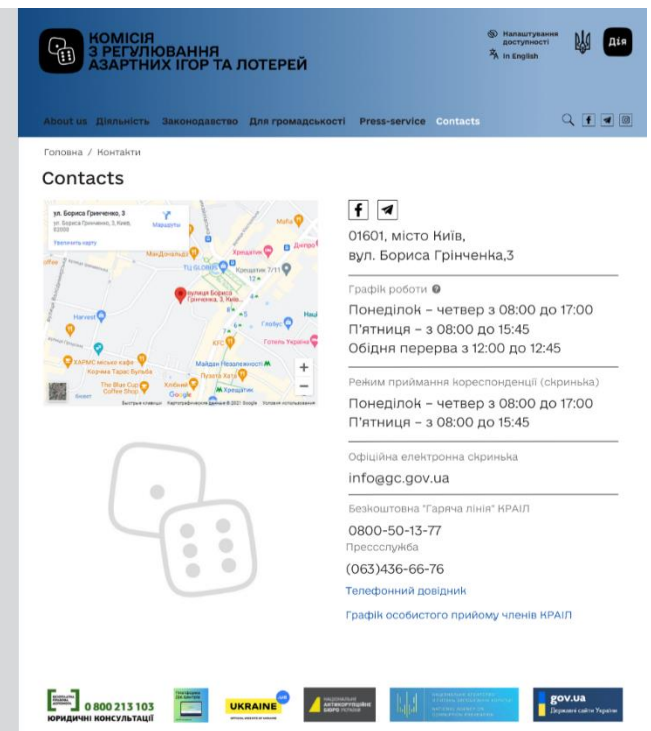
КОМІСІЯ З РЕГУЛЮВАННЯ АЗАРТНИХ ІГОР ТА ЛОТЕРЕЙ

Налаштування доступності
In English

Дія

About us Діяльність Законодавство Для громадськості Press-service Contacts

Головна / Контакти

Contacts

ул. Бориса Грінченка, 3
ул. Бориса Грінченка, 3, Київ, 02000
Увеличить карту
Маршруты

Мафія
Дніпро
МакДональдз
Хрещатик
ТЦ ГЛОБУС
Хрещатик 7/11
вулиця Бориса Грінченка, 3, Київ...
Harvest
Глобус
Наці
KFC
Готель Україна
ХАРМС місце кафе
Майдан Незалежності
Корчма Тарас Бульба
Пузата Хата
The Blue Cup Coffee Shop
Хлібний
Хрещатик
Google
Быстрые клавиши Картографические данные © 2021 Google Условия использования

01601, місто Київ,
вул. Бориса Грінченка,3

Графік роботи
Понеділок – четвер з 08:00 до 17:00
П'ятниця – з 08:00 до 15:45
Обідня перерва з 12:00 до 12:45

Режим приймання кореспонденції (скринька)
Понеділок – четвер з 08:00 до 17:00
П'ятниця – з 08:00 до 15:45

Офіційна електронна скринька
info@gc.gov.ua

Безкоштовна "Гаряча лінія" КРАІЛ
0800-50-13-77
Прессслужба
(063)436-66-76
Телефонний довідник
Графік особистого прийому членів КРАІЛ

0 800 213 103
ЮРИДИЧНІ КОНСУЛЬТАЦІЇ
UKRAINE
НАЦІОНАЛЬНЕ АНТИКОРУПЦІЙНЕ БЮРО УКРАЇНИ
gov.ua
Державні сайти України